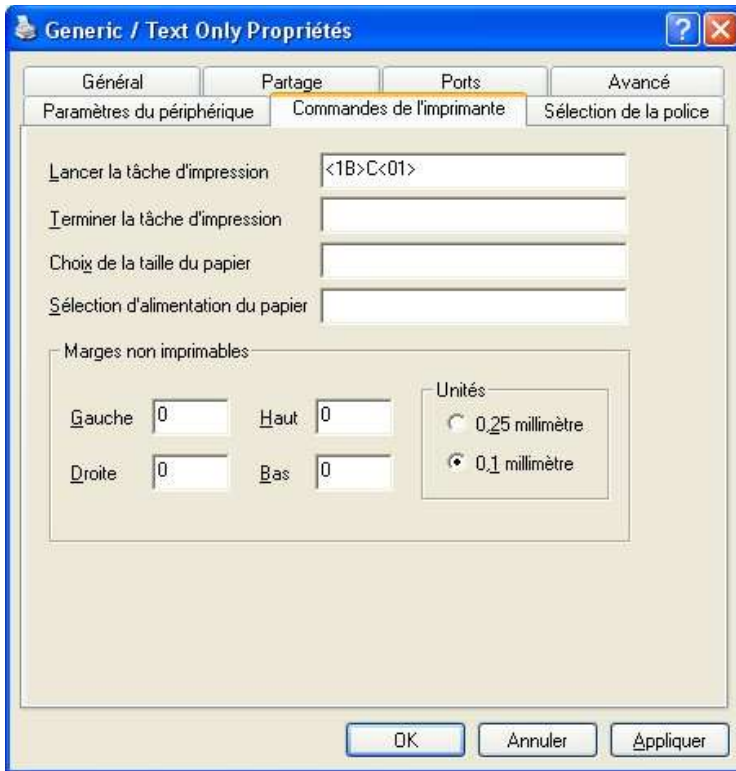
Generic / Text Only Propriétés

Général
Partage
Ports
Avancé
Paramètres du périphérique
Commandes de l'imprimante
Sélection de la police

Lancer la tâche d'impression
<1B>C<01>
Terminer la tâche d'impression
Choix de la taille du papier
Sélection d'alimentation du papier

Marges non imprimables
Gauche
0
Haut
0
Droite
0
Bas
0
Unités
0,25 millimètre
0,1 millimètre

OK
Annuler
Appliquer